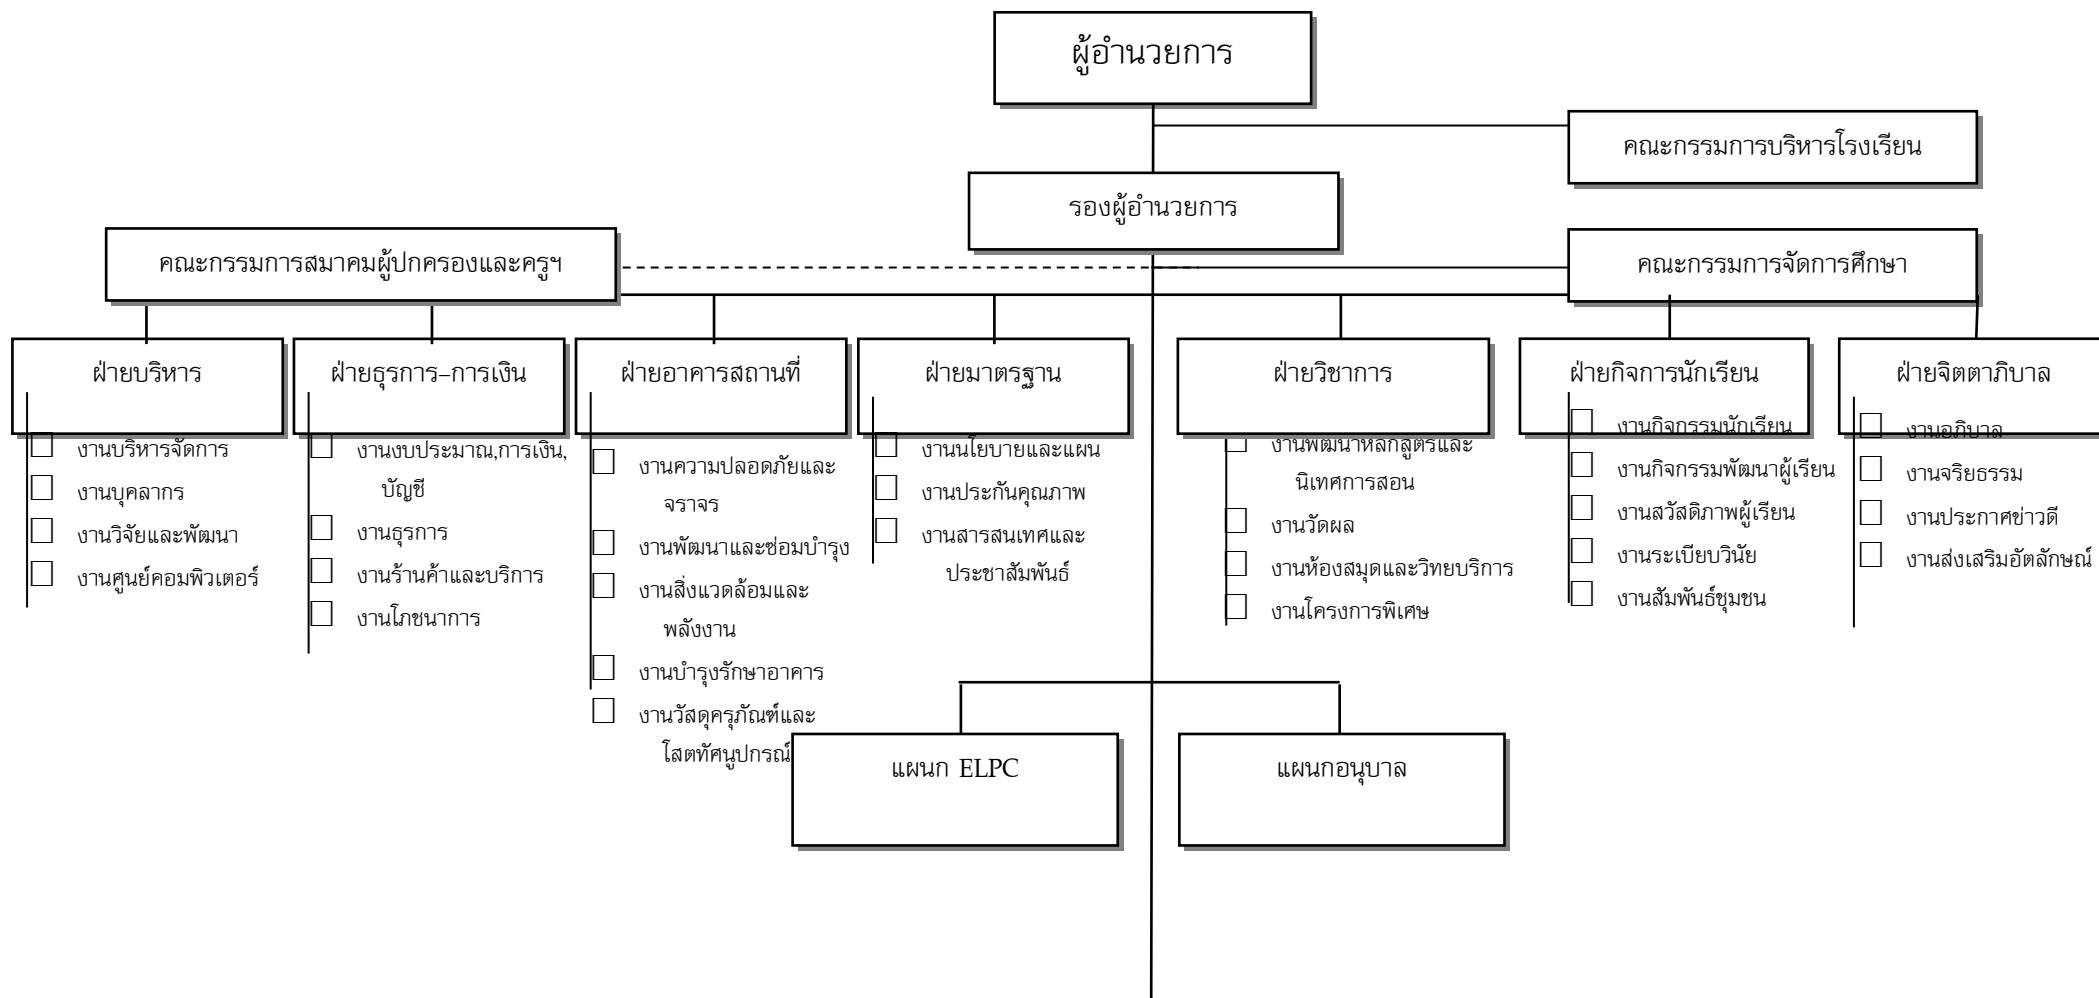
ผู้อำนวยการ

คณะกรรมการบริหารโรงเรียน

รองผู้อำนวยการ

คณะกรรมการสมาคมผู้ปกครองและครูฯ

คณะกรรมการจัดการศึกษา

ฝ่ายบริหาร
งานบริหารจัดการ
งานบุคลากร
งานวิจัยและพัฒนา
งานศูนย์คอมพิวเตอร์

ฝ่ายธุรการ-การเงิน
งานงบประมาณ,การเงิน, บัญชี
งานธุรการ
งานร้านค้าและบริการ
งานโภชนาการ

ฝ่ายอาคารสถานที่
งานความปลอดภัยและจราจร
งานพัฒนาและซ่อมบำรุง
งานสิ่งแวดล้อมและพลังงาน
งานบำรุงรักษาอาคาร
งานวัสดุครุภัณฑ์และโสตทัศนูปกรณ์

ฝ่ายมาตรฐาน
งานนโยบายและแผน
งานประกันคุณภาพ
งานสารสนเทศและประชาสัมพันธ์

ฝ่ายวิชาการ
งานพัฒนาหลักสูตรและนิเทศการสอน
งานวัดผล
งานห้องสมุดและวิทยบริการ
งานโครงการพิเศษ

ฝ่ายกิจการนักเรียน
งานกิจกรรมนักเรียน
งานกิจกรรมพัฒนาผู้เรียน
งานสวัสดิภาพผู้เรียน
งานระเบียบวินัย
งานสัมพันธ์ชุมชน

ฝ่ายจิตตาภิบาล
งานอภิบาล
งานจริยธรรม
งานประกาศข่าวดี
งานส่งเสริมอัตลักษณ์

แผนก ELPC

แผนกอนุบาล